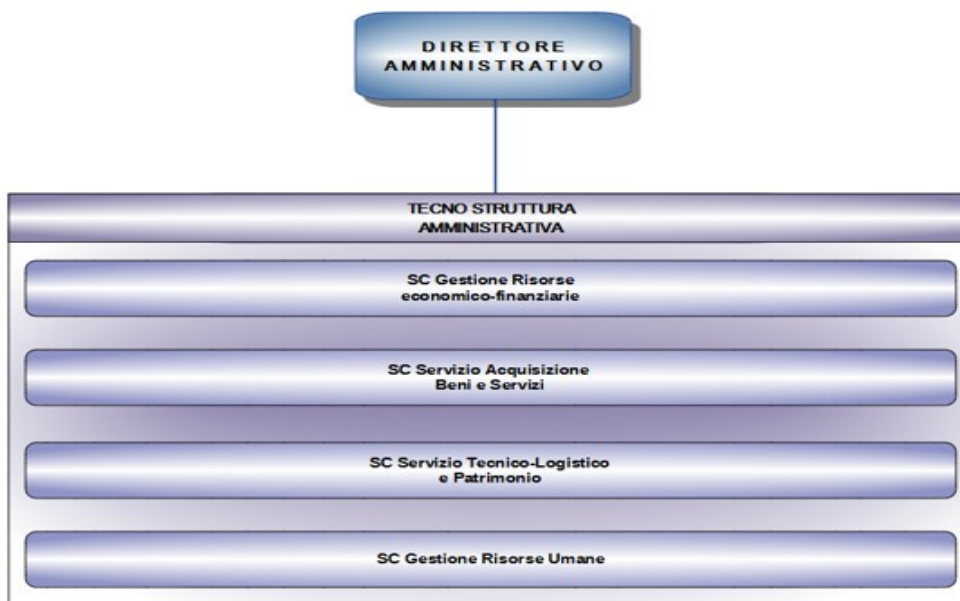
DIRETTORE
AMMINISTRATIVO

TECNO STRUTTURA
AMMINISTRATIVA

SC Gestione Risorse
economico-finanziarie

SC Servizio Acquisizione
Beni e Servizi

SC Servizio Tecnico-Logistico
e Patrimonio

SC Gestione Risorse Umane